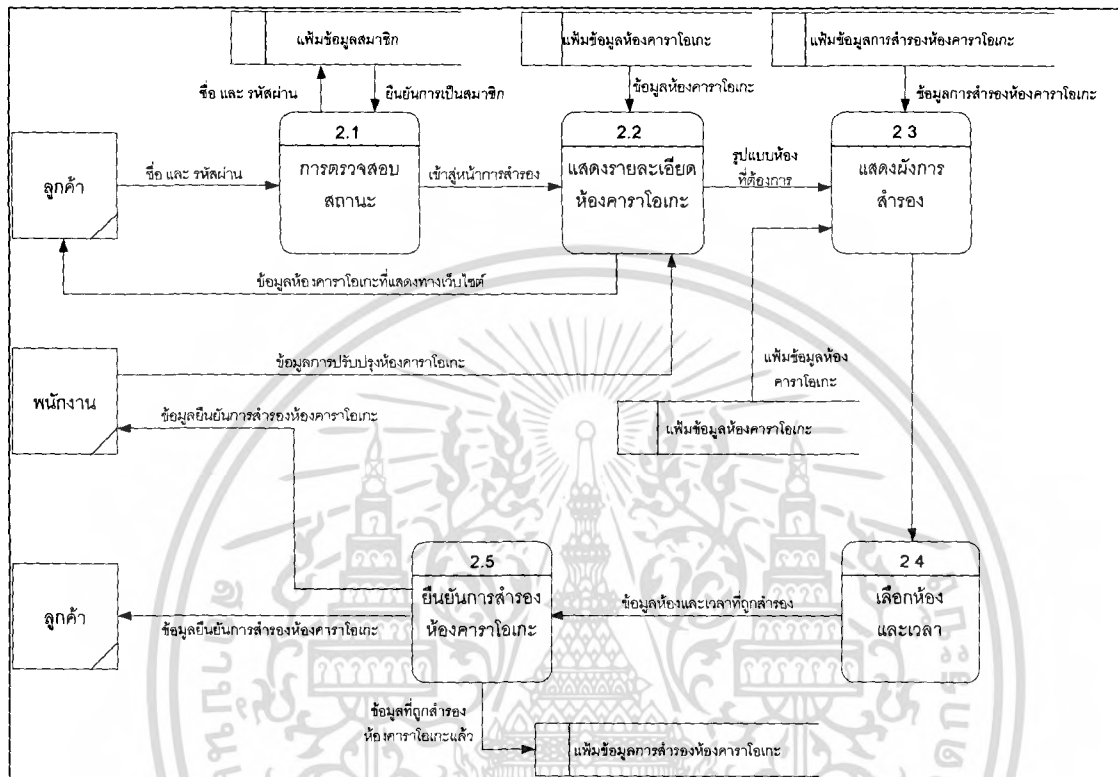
แฟ้มข้อมูลสมาชิก

แฟ้มข้อมูลห้องคาราโอเกะ

แฟ้มข้อมูลการสำรองห้องคาราโอเกะ

ชื่อ และ รหัสผ่าน

ยืนยันการเป็นสมาชิก

ข้อมูลห้องคาราโอเกะ

ข้อมูลการสำรองห้องคาราโอเกะ

2.1
การตรวจสอบสถานะ

2.2
แสดงรายละเอียดห้องคาราโอเกะ

2 3
แสดงผังการสำรอง

ลูกค้า

ชื่อ และ รหัสผ่าน

เข้าสู่หน้าการสำรอง

รูปแบบห้องที่ต้องการ

ข้อมูลห้องคาราโอเกะที่แสดงทางเว็บไซต์

ข้อมูลการปรับปรุงห้องคาราโอเกะ

แฟ้มข้อมูลห้องคาราโอเกะ

พนักงาน

ข้อมูลยืนยันการสำรองห้องคาราโอเกะ

แฟ้มข้อมูลห้องคาราโอเกะ

2.5
ยืนยันการสำรองห้องคาราโอเกะ

2 4
เลือกห้องและเวลา

ลูกค้า

ข้อมูลยืนยันการสำรองห้องคาราโอเกะ

ข้อมูลห้องและเวลาที่ถูกสำรอง

ข้อมูลที่ถูกสำรองห้องคาราโอเกะแล้ว

แฟ้มข้อมูลการสำรองห้องคาราโอเกะ